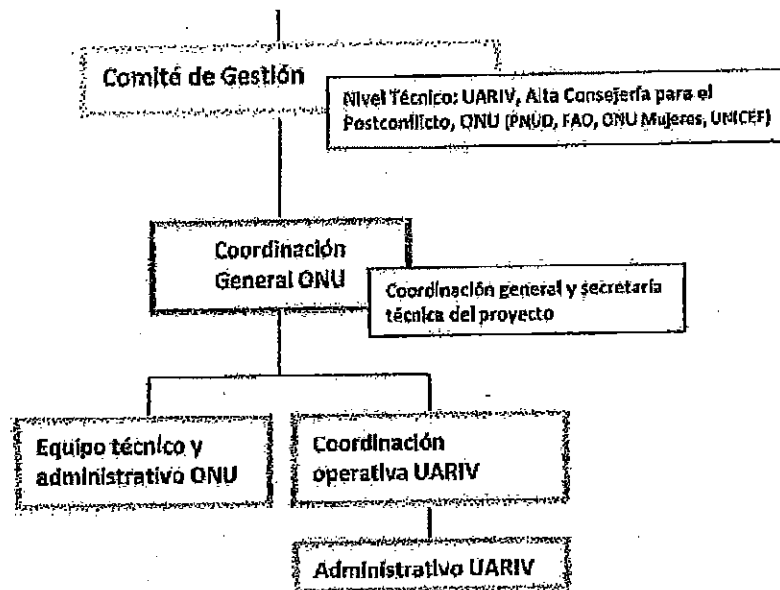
Comité de Gestión

Nivel Técnico: UARIV, Alta Consejería para el Postconflicto, ONU (PNUD, FAO, ONU Mujeres, UNICEF)

Coordinación General ONU

Coordinación general y secretaría técnica del proyecto

Equipo técnico y administrativo ONU

Coordinación operativa UARIV

Administrativo UARIV